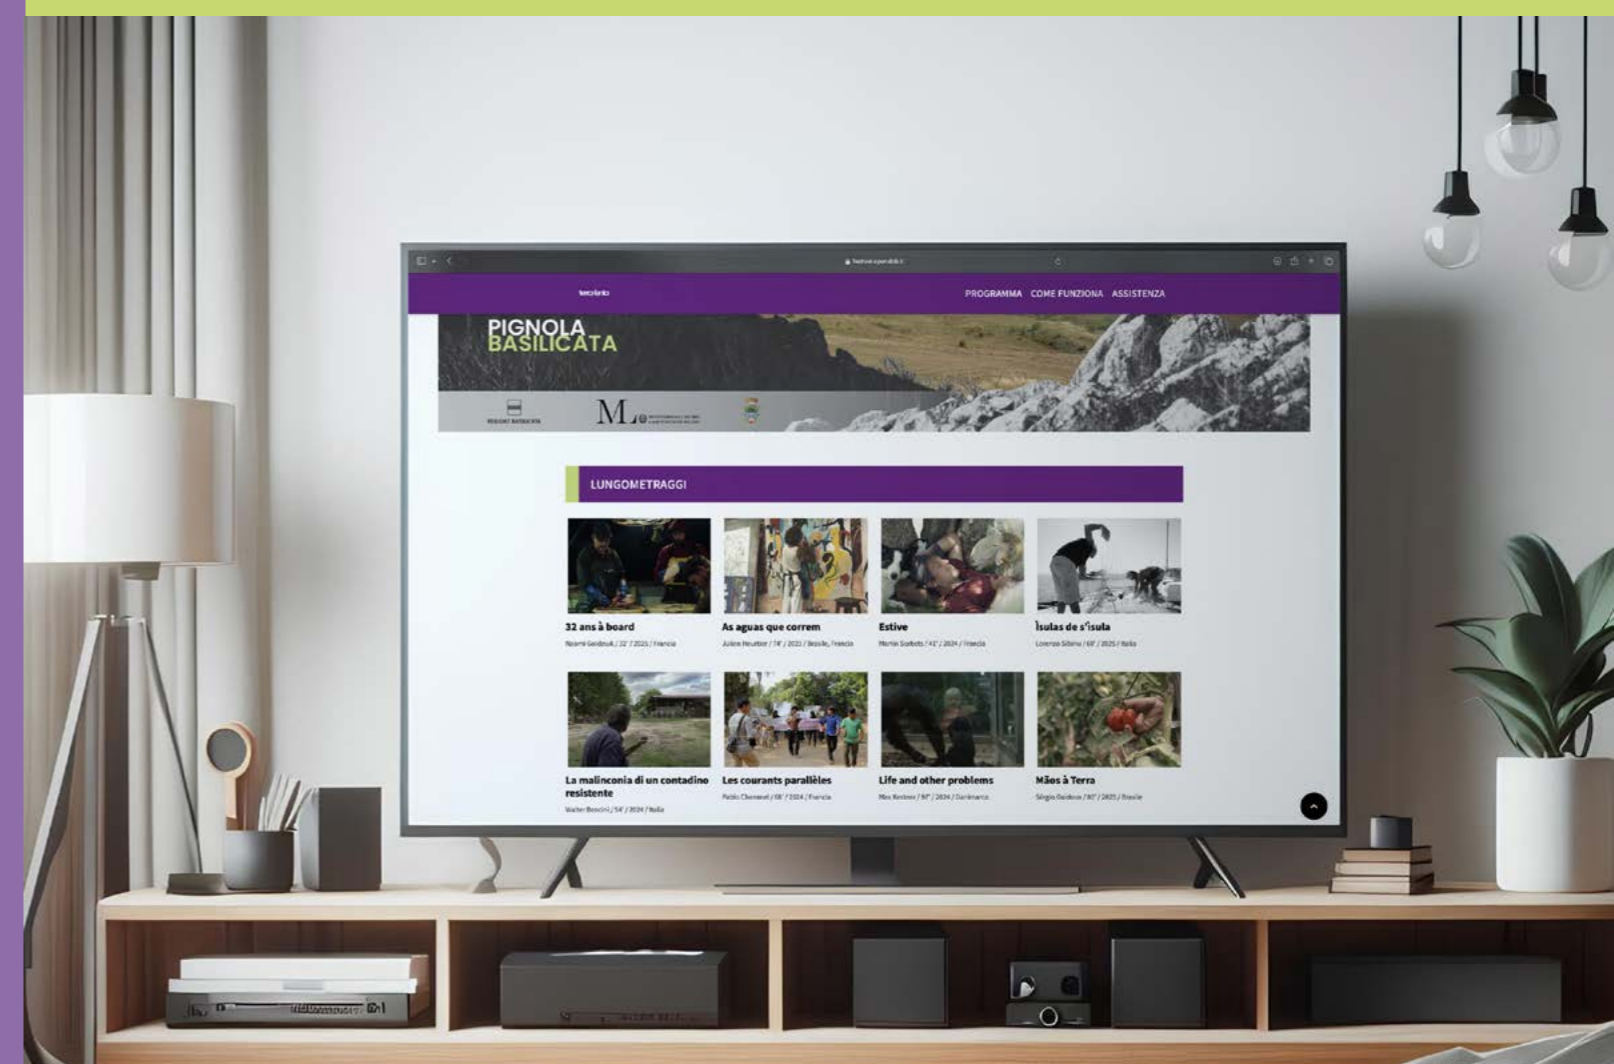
terraferma

PROGRAMMA COME FUNZIONA ASSISTENZA

PIGNOLA BASILICATA

M

LUNGOMETRAGGI

32 ans à board
Noemi Goldnik / 32' / 2025 / Francia

As aguas que correm
Julien Heuzer / 74' / 2023 / Brasile, Francia

Estive
Martin Sorbets / 41' / 2024 / Francia

Ìsulas de s'ìsula
Lorenzo Sibiriu / 69' / 2025 / Italia

La malinconia di un contadino resistente
Walter Bencini / 54' / 2024 / Italia

Les courants parallèles
Pablo Chenevel / 58' / 2024 / Francia

Life and other problems
Max Kestner / 97' / 2024 / Danimarca

Mãos à Terra
Sérgio Guidoux / 80' / 2025 / Brasile